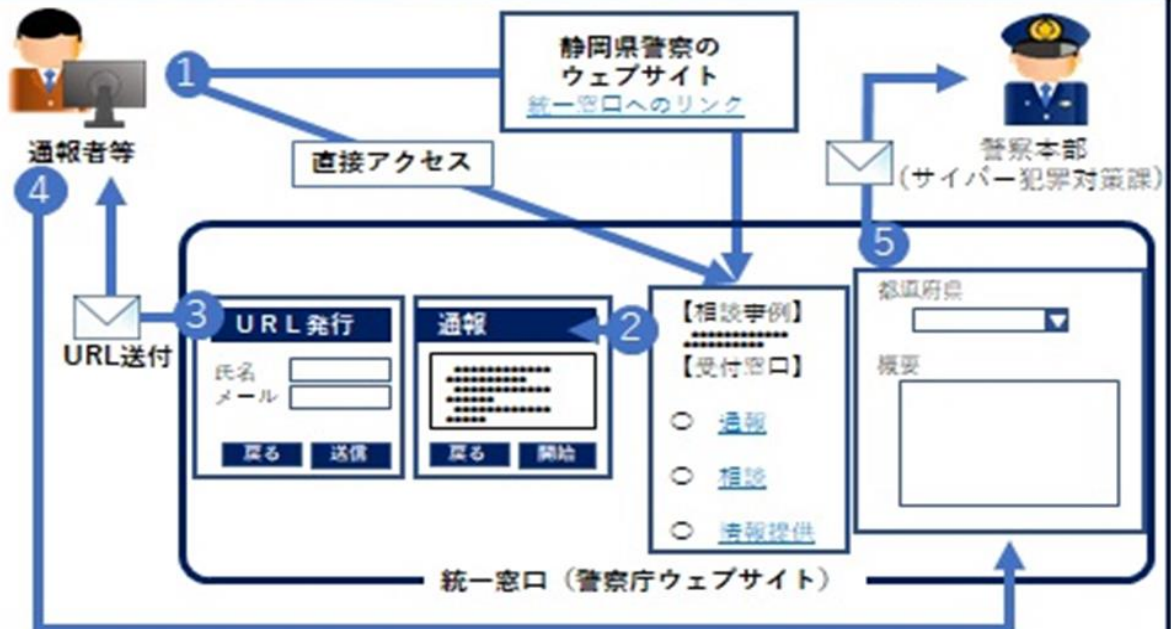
通報者等

1

静岡県警察のウェブサイト
統一窓口へのリンク

直接アクセス

警察本部
（サイバー犯罪対策課）

4

5

3

URL発行
氏名
メール
戻る
送信

URL送付

通報
戻る
開始

2

【相談事例】
【受付窓口】
○ 通報
○ 相談
○ 情報提供

都道府県
概要

統一窓口（警察庁ウェブサイト）